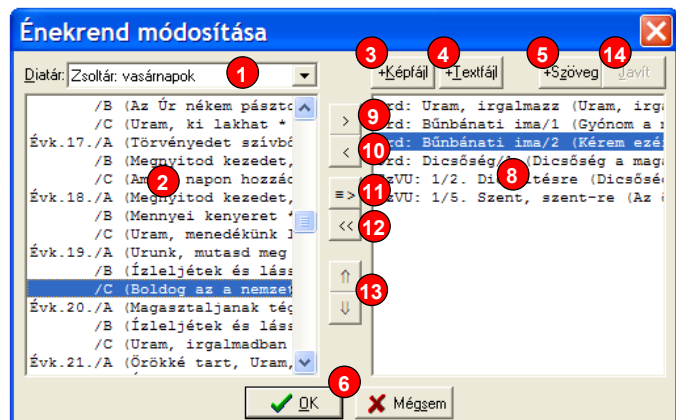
Énekrend módosítása

Diatár: Zsoltár: vasárnapok

1

3 +Képfájl

4 +Textfájl

5 +Szöveg

14 Javít

/B (Az Úr nékem pászto
/C (Uram, ki lakhat *
Évk.17./A (Törvényedet szívbő
/B (Megnyitod kezedet,
/C (Am 2 napon hozzác
Évk.18./A (Megnyitod kezedet,
/B (Mennyei kenyeret *
/C (Uram, menedékünk l
Évk.19./A (Urunk, mutasd meg
/B (Ízleljétek és láss
/C (Boldog az a nemzet
Évk.20./A (Magasztaljanak tég
/B (Ízleljétek és láss
/C (Uram, irgalmadban
Évk.21./A (Örökké tart, Uram,

>
9
<
10
≡>
11
<<
12
⇑
13
⇓

rd: Uram, irgalmazz (Uram, irga
rd: Bűnbánati ima/1 (Gyónom a
rd: Bűnbánati ima/2 (Kérem ezé
rd: Dicsőség/ (Dicsőség a mag
zVU: 1/2. Di 8 tésre (Dicsősé
zVU: 1/5. Szent, szent-re (Az

6

OK

Mégsem